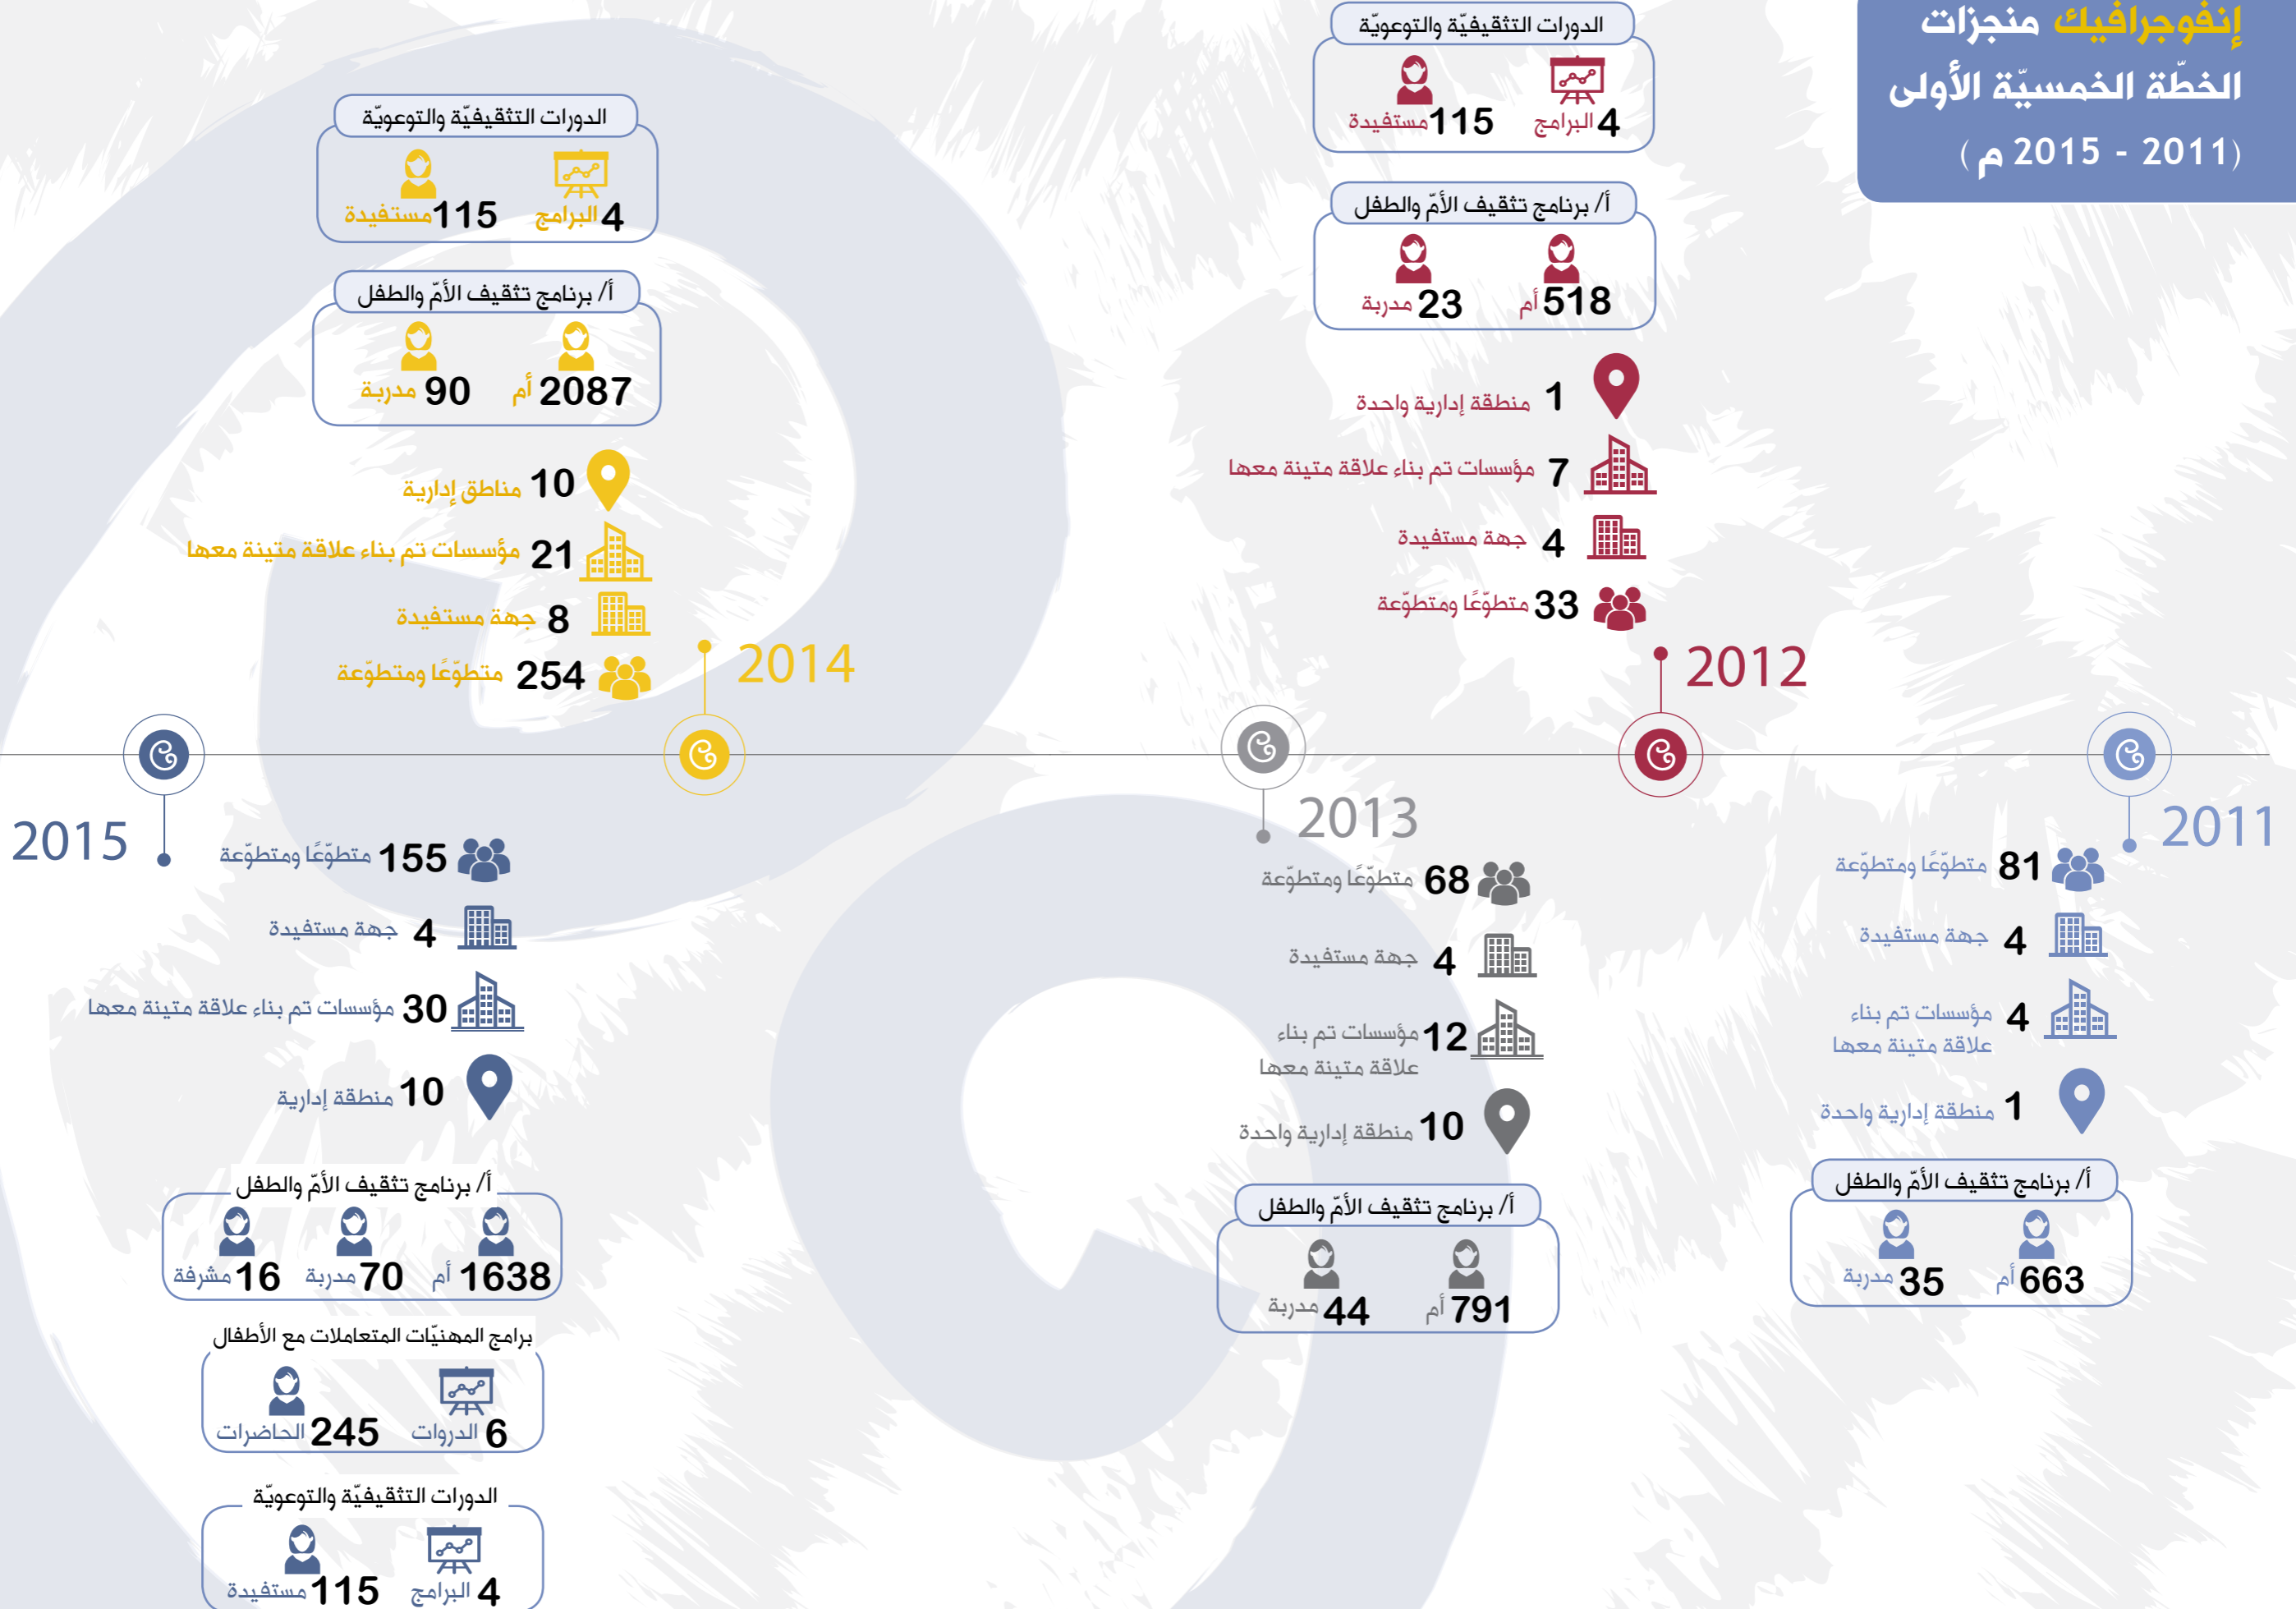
إنفوجرافيك منجزات
الخطّة الخمسيّة الأولى
(2011 - 2015 م)

الدورات التثقيفيّة والتوعويّة
4 البرامج
115 مستفيدة

أ/ برنامج تثقيف الأمّ والطفل
518 أم
23 مدربة

1 منطقة إدارية واحدة
7 مؤسسات تم بناء علاقة متينة معها
4 جهة مستفيدة
33 متطوّعًا ومتطوّعة

2012

الدورات التثقيفيّة والتوعويّة
4 البرامج
115 مستفيدة

أ/ برنامج تثقيف الأمّ والطفل
2087 أم
90 مدربة

10 مناطق إدارية
21 مؤسسات تم بناء علاقة متينة معها
8 جهة مستفيدة
254 متطوّعًا ومتطوّعة

2014

2011
81 متطوّعًا ومتطوّعة
4 جهة مستفيدة
4 مؤسسات تم بناء علاقة متينة معها
1 منطقة إدارية واحدة
أ/ برنامج تثقيف الأمّ والطفل
663 أم
35 مدربة

2013
68 متطوّعًا ومتطوّعة
4 جهة مستفيدة
12 مؤسسات تم بناء علاقة متينة معها
10 منطقة إدارية واحدة
أ/ برنامج تثقيف الأمّ والطفل
791 أم
44 مدربة

2015
155 متطوّعًا ومتطوّعة
4 جهة مستفيدة
30 مؤسسات تم بناء علاقة متينة معها
10 منطقة إدارية
أ/ برنامج تثقيف الأمّ والطفل
1638 أم
70 مدربة
16 مشرفة
برامج المهنيّات المتعاملات مع الأطفال
6 الدورات
245 الحاضرات
الدورات التثقيفيّة والتوعويّة
4 البرامج
115 مستفيدة